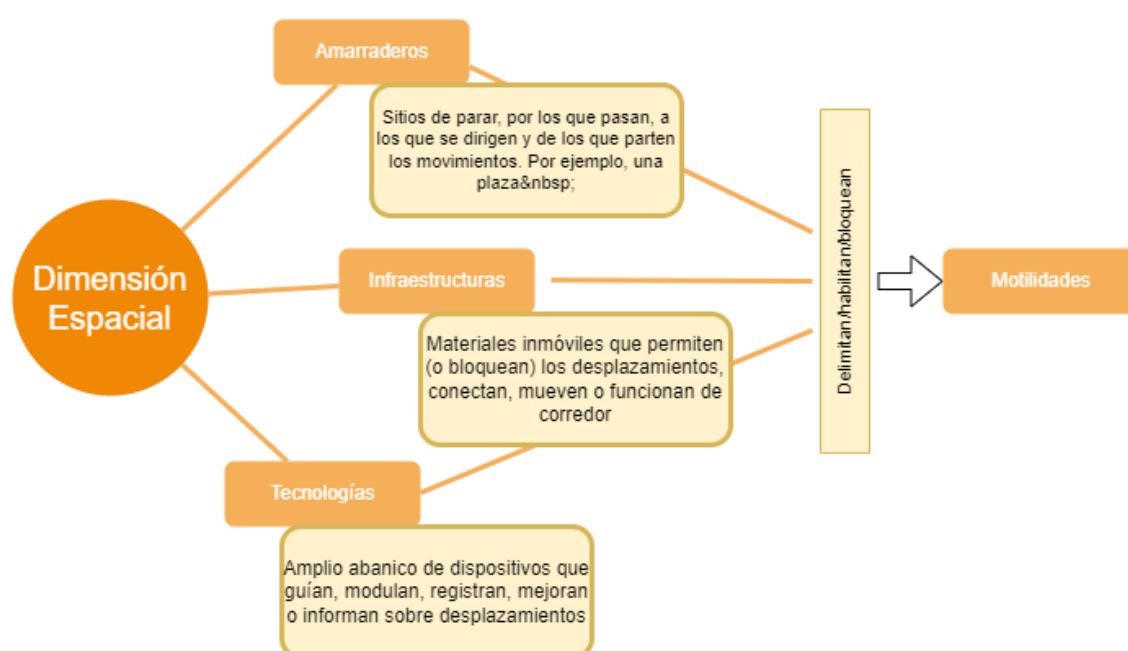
Dimensión Espacial

Amarraderos

Sitios de parar, por los que pasan, a los que se dirigen y de los que parten los movimientos. Por ejemplo, una plaza&nbsp;

Infraestructuras

Materiales inmóviles que permiten (o bloquean) los desplazamientos, conectan, mueven o funcionan de corredor

Tecnologías

Amplio abanico de dispositivos que guían, modulan, registran, mejoran o informan sobre desplazamientos

Delimitan/habilitan/bloquean

Motilidades